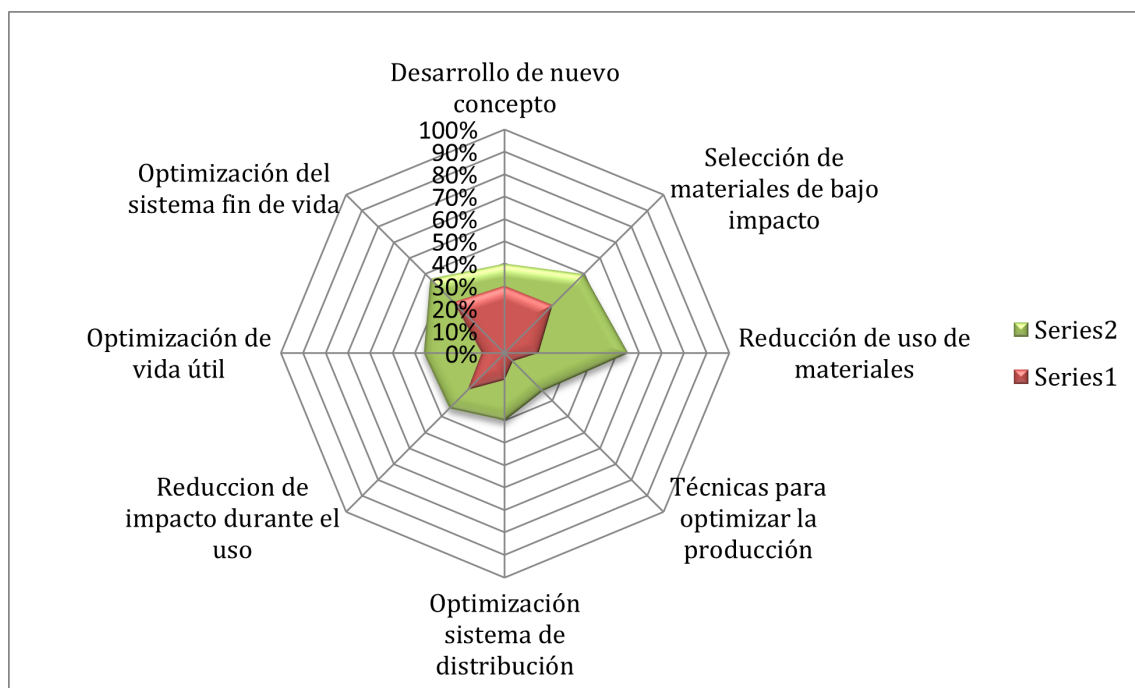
Desarrollo de nuevo concepto

100%
90%
80%
70%
60%
50%
40%
30%
20%
10%
0%

Selección de materiales de bajo impacto

Reducción de uso de materiales

Técnicas para optimizar la producción

Optimización sistema de distribución

Reduccion de impacto durante el uso

Optimización de vida útil

Optimización del sistema fin de vida

Series2
Series1